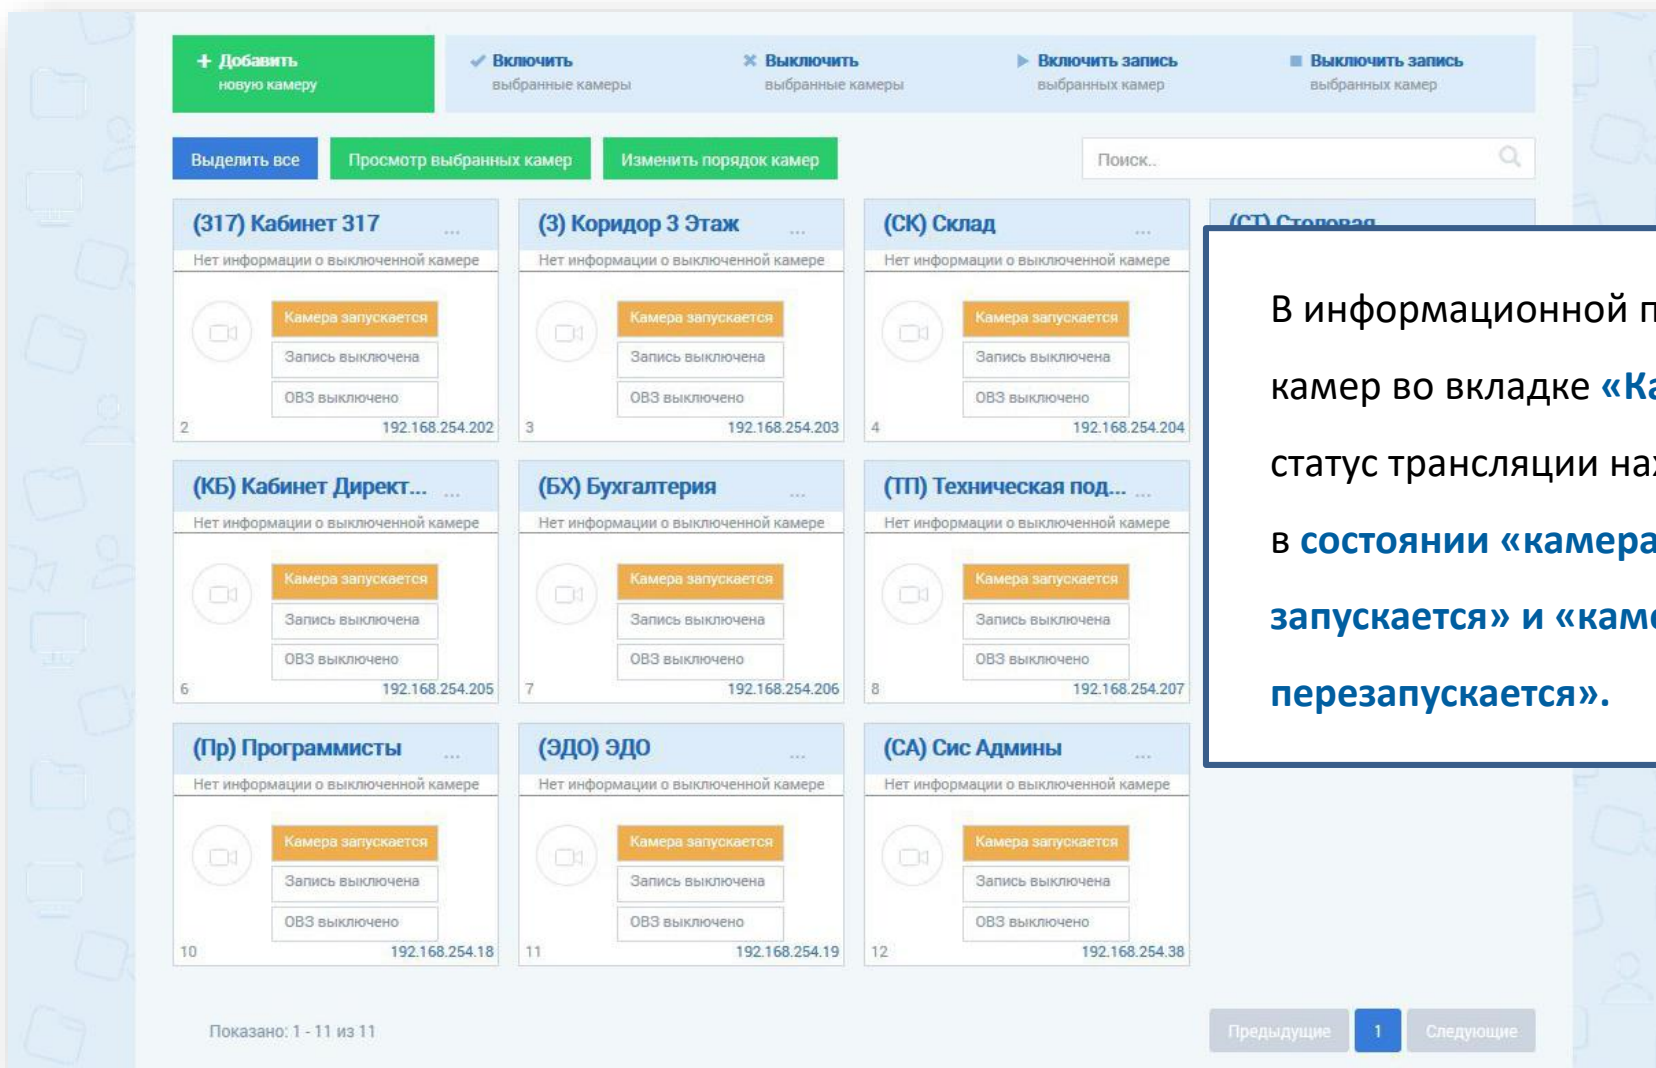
+ Добавить
новую камеру

✔ Включить
выбранные камеры

✖ Выключить
выбранные камеры

▶ Включить запись
выбранных камер

■ Выключить запись
выбранных камер

Выделить все

Просмотр выбранных камер

Изменить порядок камер

Поиск..

(317) Кабинет 317 ...
Нет информации о выключенной камере
Камера запускается
Запись выключена
ОВЗ выключено
2 192.168.254.202

(3) Коридор 3 Этаж ...
Нет информации о выключенной камере
Камера запускается
Запись выключена
ОВЗ выключено
3 192.168.254.203

(СК) Склад ...
Нет информации о выключенной камере
Камера запускается
Запись выключена
ОВЗ выключено
4 192.168.254.204

(СТ) Столовая

(КБ) Кабинет Директ... ...
Нет информации о выключенной камере
Камера запускается
Запись выключена
ОВЗ выключено
6 192.168.254.205

(БХ) Бухгалтерия ...
Нет информации о выключенной камере
Камера запускается
Запись выключена
ОВЗ выключено
7 192.168.254.206

(ТП) Техническая под... ...
Нет информации о выключенной камере
Камера запускается
Запись выключена
ОВЗ выключено
8 192.168.254.207

(Пр) Программисты ...
Нет информации о выключенной камере
Камера запускается
Запись выключена
ОВЗ выключено
10 192.168.254.18

(ЭДО) ЭДО ...
Нет информации о выключенной камере
Камера запускается
Запись выключена
ОВЗ выключено
11 192.168.254.19

(СА) Сис Админы ...
Нет информации о выключенной камере
Камера запускается
Запись выключена
ОВЗ выключено
12 192.168.254.38

В информационной п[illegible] камер во вкладке «Ка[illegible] статус трансляции на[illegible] в состоянии «камера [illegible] запускается» и «кам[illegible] перезапускается».

Показано: 1 - 11 из 11

Предыдущие 1 Следующие